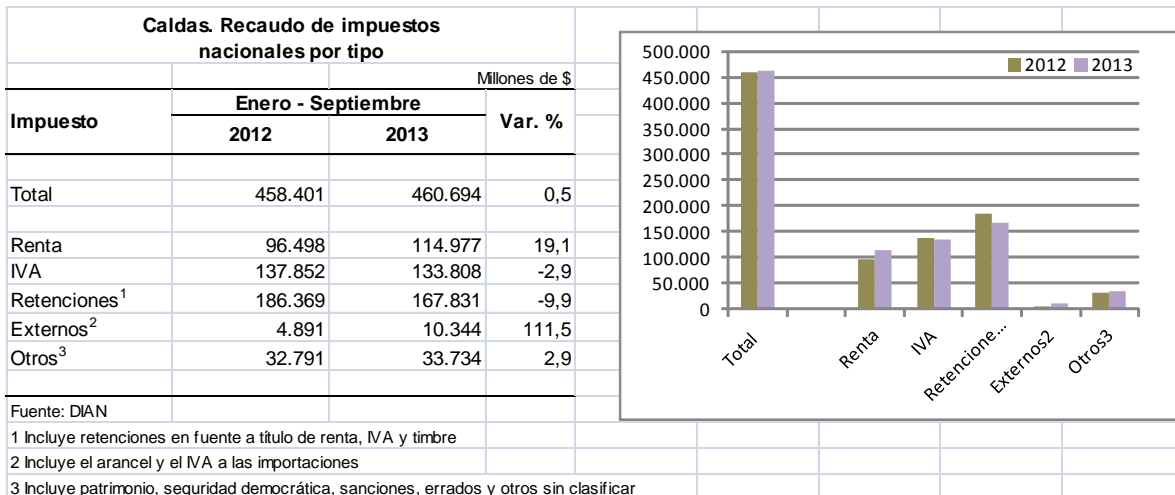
Caldas. Recaudo de impuestos nacionales por tipo

Millones de $

| Impuesto | Enero - Septiembre 2012 | Enero - Septiembre 2013 | Var. % |
|---|---|---|---|
| Total | 458.401 | 460.694 | 0,5 |
| Renta | 96.498 | 114.977 | 19,1 |
| IVA | 137.852 | 133.808 | -2,9 |
| Retenciones$^1$ | 186.369 | 167.831 | -9,9 |
| Externos$^2$ | 4.891 | 10.344 | 111,5 |
| Otros$^3$ | 32.791 | 33.734 | 2,9 |

Fuente: DIAN
1 Incluye retenciones en fuente a título de renta, IVA y timbre
2 Incluye el arancel y el IVA a las importaciones
3 Incluye patrimonio, seguridad democrática, sanciones, errados y otros sin clasificar

500.000
450.000
400.000
350.000
300.000
250.000
200.000
150.000
100.000
50.000
0

2012 2013

Total
Renta
IVA
Retencione...
Externos2
Otros3